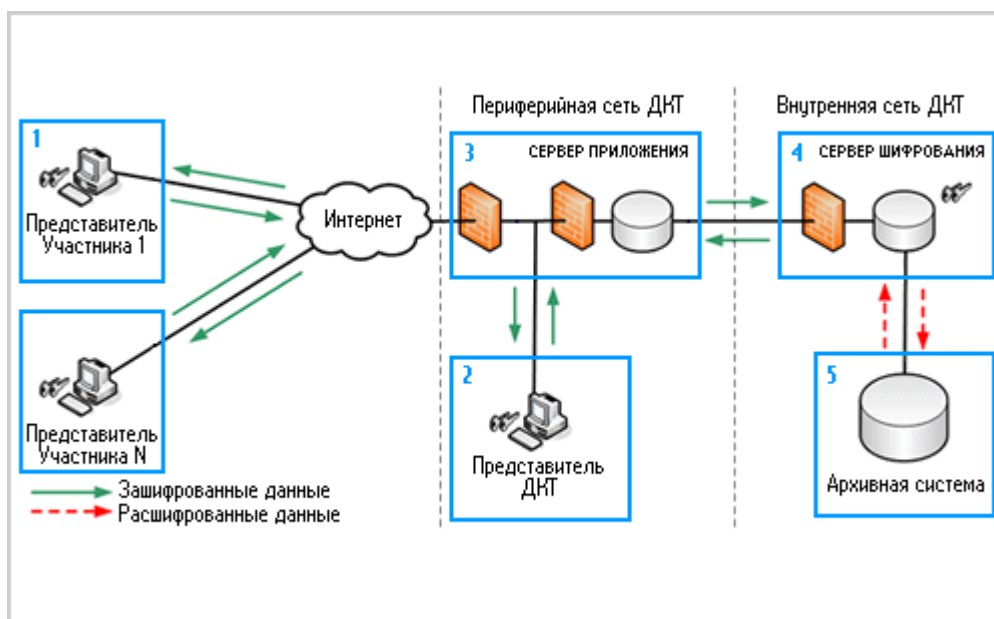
Периферийная сеть ДКТ

Внутренняя сеть ДКТ

1
Представитель Участника 1

Интернет

3 СЕРВЕР ПРИЛОЖЕНИЯ

4 СЕРВЕР ШИФРОВАНИЯ

2
Представитель ДКТ

5
Архивная система

Представитель Участника N

Зашифрованные данные
Расшифрованные данные